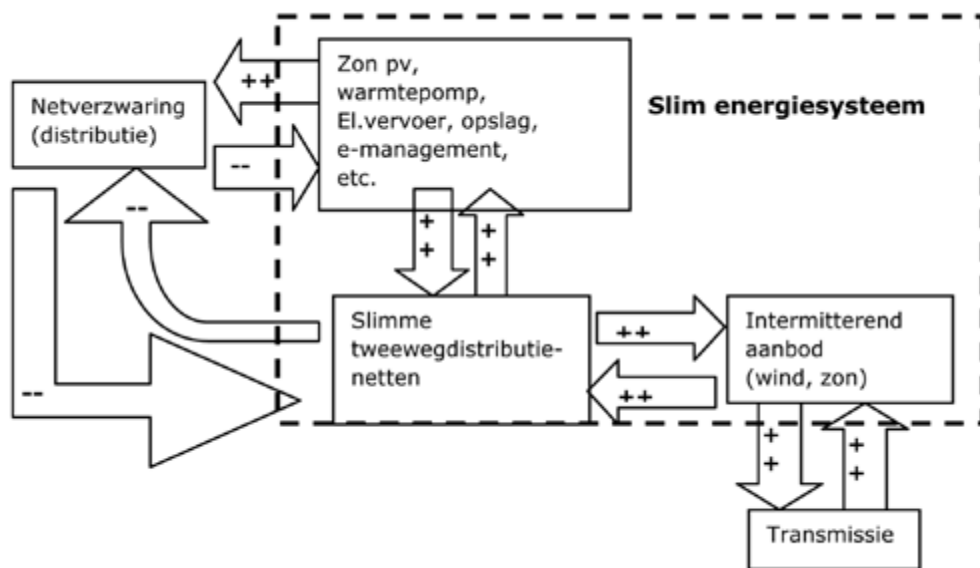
Netverzwaring (distributie)

++

--

Zon pv, warmtepomp, El.vervoer, opslag, e-management, etc.

Slim energiesysteem

--

+
+

+
+

Slimme tweewegdistributienetten

++

++

Intermitterend aanbod (wind, zon)

--

+
+

+
+

Transmissie